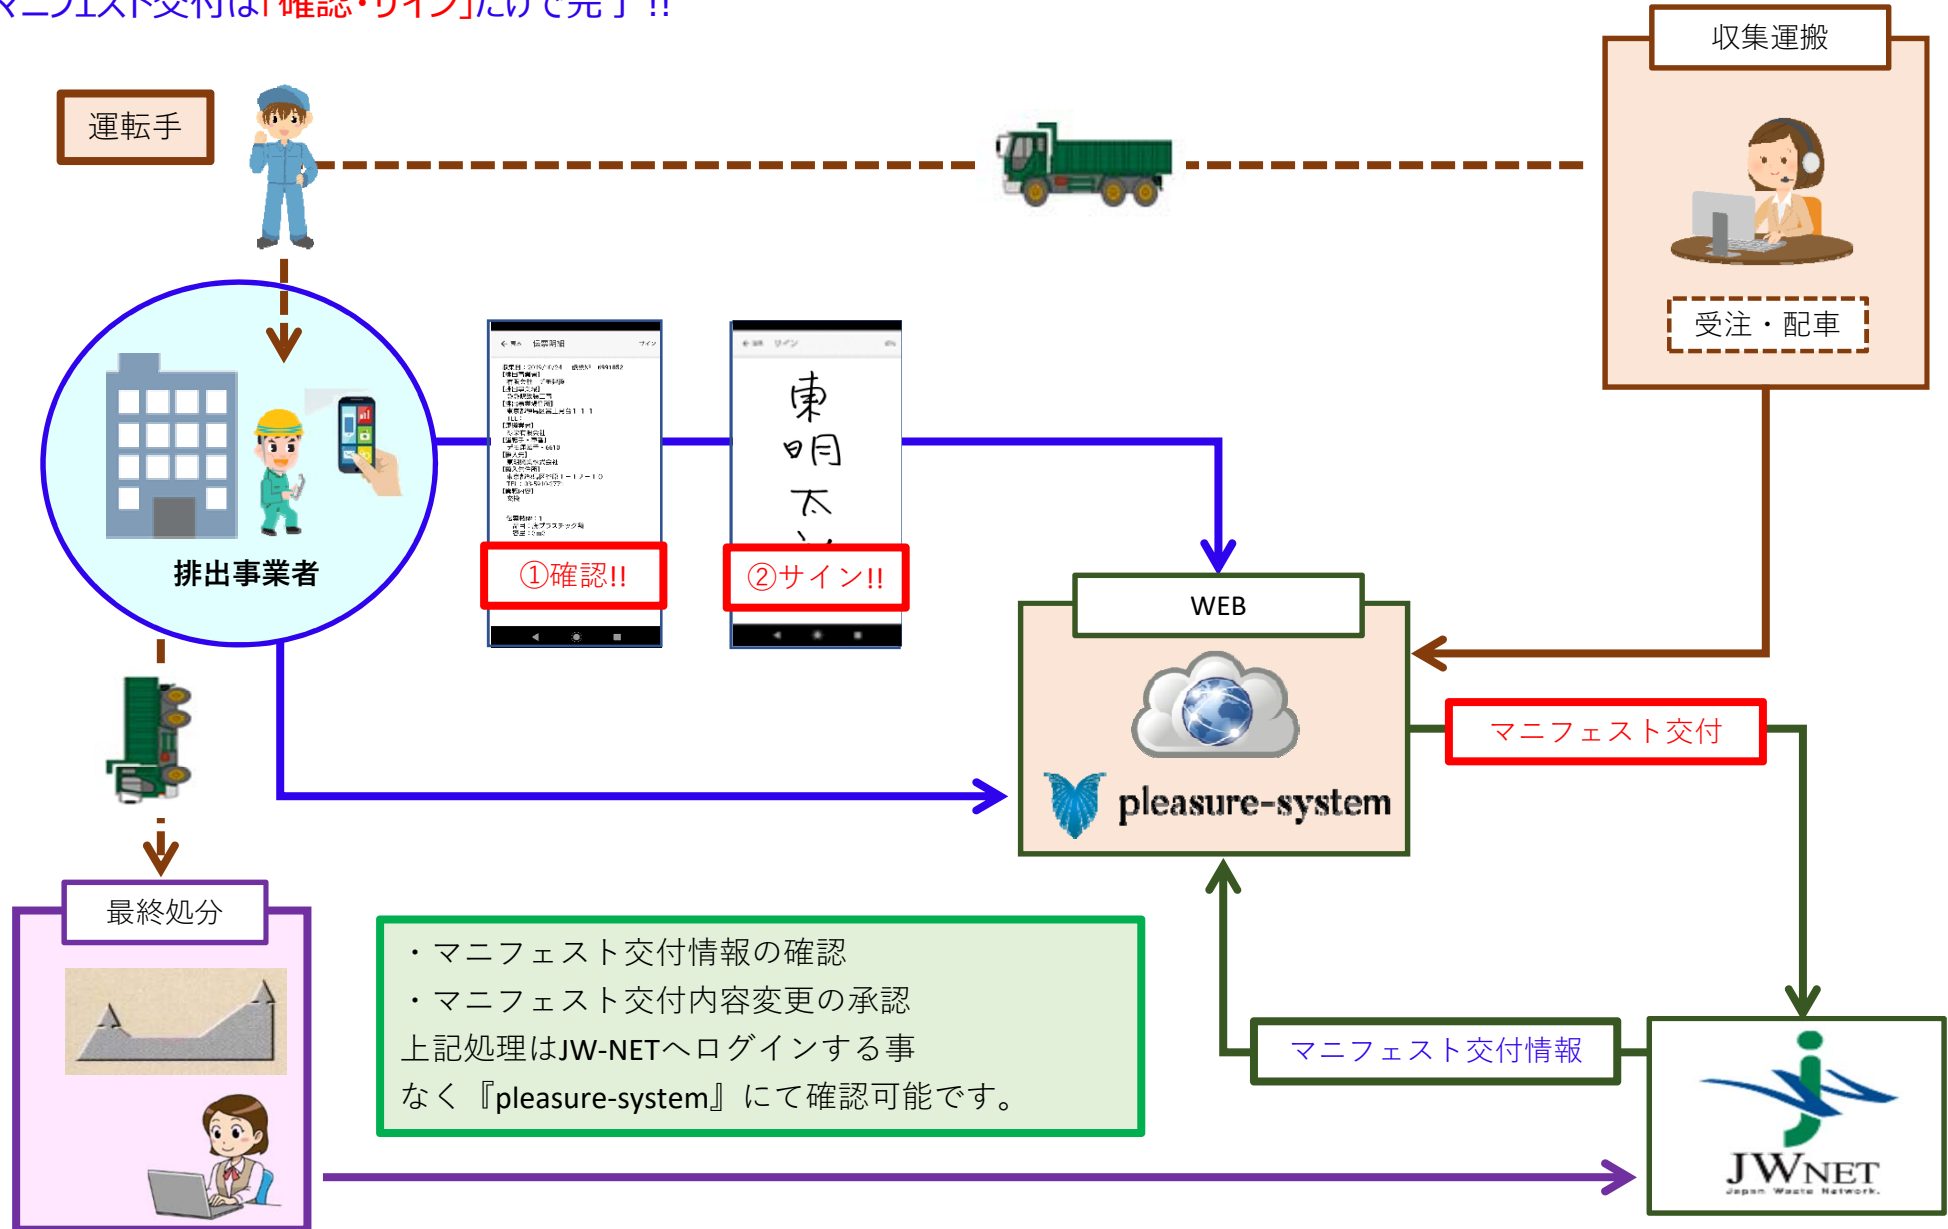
マニフェスト交付は「確認・サイン」だけで完了!!

運転手

収集運搬

受注・配車

排出事業者

①確認!!

東
明
太

②サイン!!

WEB

pleasure-system

マニフェスト交付

最終処分

・マニフェスト交付情報の確認
・マニフェスト交付内容変更の承認
上記処理はJW-NETへログインする事なく『pleasure-system』にて確認可能です。

マニフェスト交付情報

JWNET
Japan Waste Network.